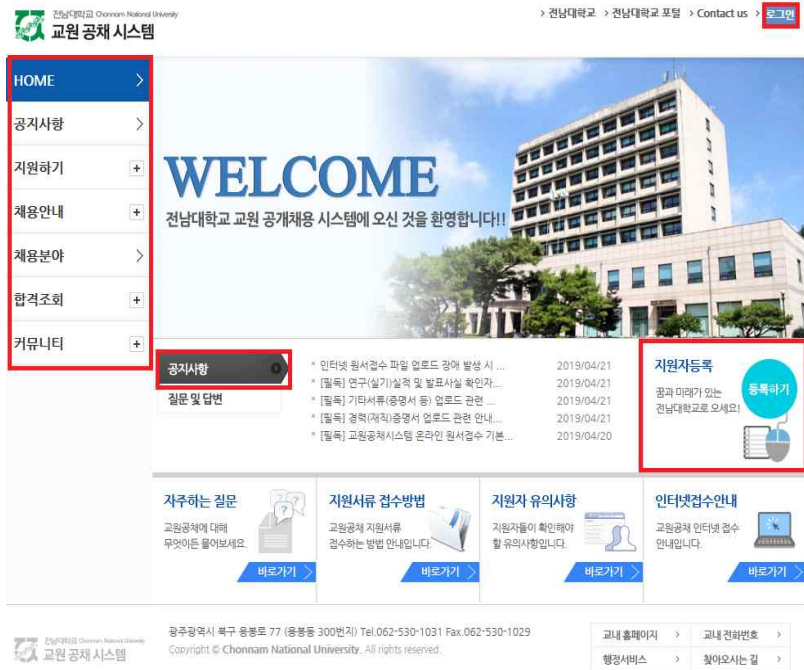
전남대학교 Chonnam National University
교원 공채 시스템

› 전남대학교 › 전남대학교 포털 › Contact us › 로그인

HOME
공지사항
지원하기
채용안내
채용분야
합격조회
커뮤니티

WELCOME
전남대학교 교원 공개채용 시스템에 오신 것을 환영합니다!!

공지사항
질문 및 답변

| | |
|---|---|
| 인터넷 원서접수 파일 업로드 장애 발생 시 ... | 2019/04/21 |
| [필독] 연구(실기)실적 및 발표사실 확인자... | 2019/04/21 |
| [필독] 기타서류(증명서 등) 업로드 관련 ... | 2019/04/21 |
| [필독] 경력(재직)증명서 업로드 관련 안내... | 2019/04/21 |
| [필독] 교원공채시스템 온라인 원서접수 기본... | 2019/04/20 |

지원자등록
꿈과 미래가 있는 전남대학교로 오세요!
등록하기

자주하는 질문
교원공채에 대해 무엇이든 물어보세요.
바로가기

지원서류 접수방법
교원공채 지원서류 접수하는 방법 안내입니다.
바로가기

지원자 유의사항
지원자들이 확인해야 할 유의사항입니다.
바로가기

인터넷접수안내
교원공채 인터넷 접수 안내입니다.
바로가기

전남대학교 Chonnam National University
교원 공채 시스템

광주광역시 북구 용봉로 77 (용봉동 300번지) Tel.062-530-1031 Fax.062-530-1029
Copyright © Chonnam National University. All rights reserved.

교내 홈페이지 ›
교내 전화번호 ›
행정서비스 ›
찾아오시는 길 ›